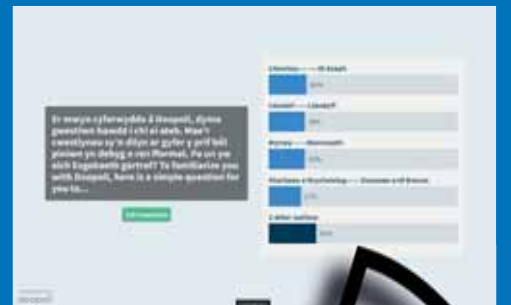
Er mwyn cyfarwyddo â Ozsopoll, dyma gwestiwn hawdd i chi ei ateb. Mae'r cwestiynau sy'n dilyn ar gyfer y prif bôl piniwn yn debyg o ran fformat. Pa un yw eich Esgobaeth gartref? To familiarize you with Ozsopoll, here is a simple question for you to...

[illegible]

Llanelwy — St Asaph
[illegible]

Llandaf — Llandaff
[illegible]

Mynwy — Monmouth
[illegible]

Abertawe a Brycheiniog — Swansea and Brecon
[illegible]

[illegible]
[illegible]